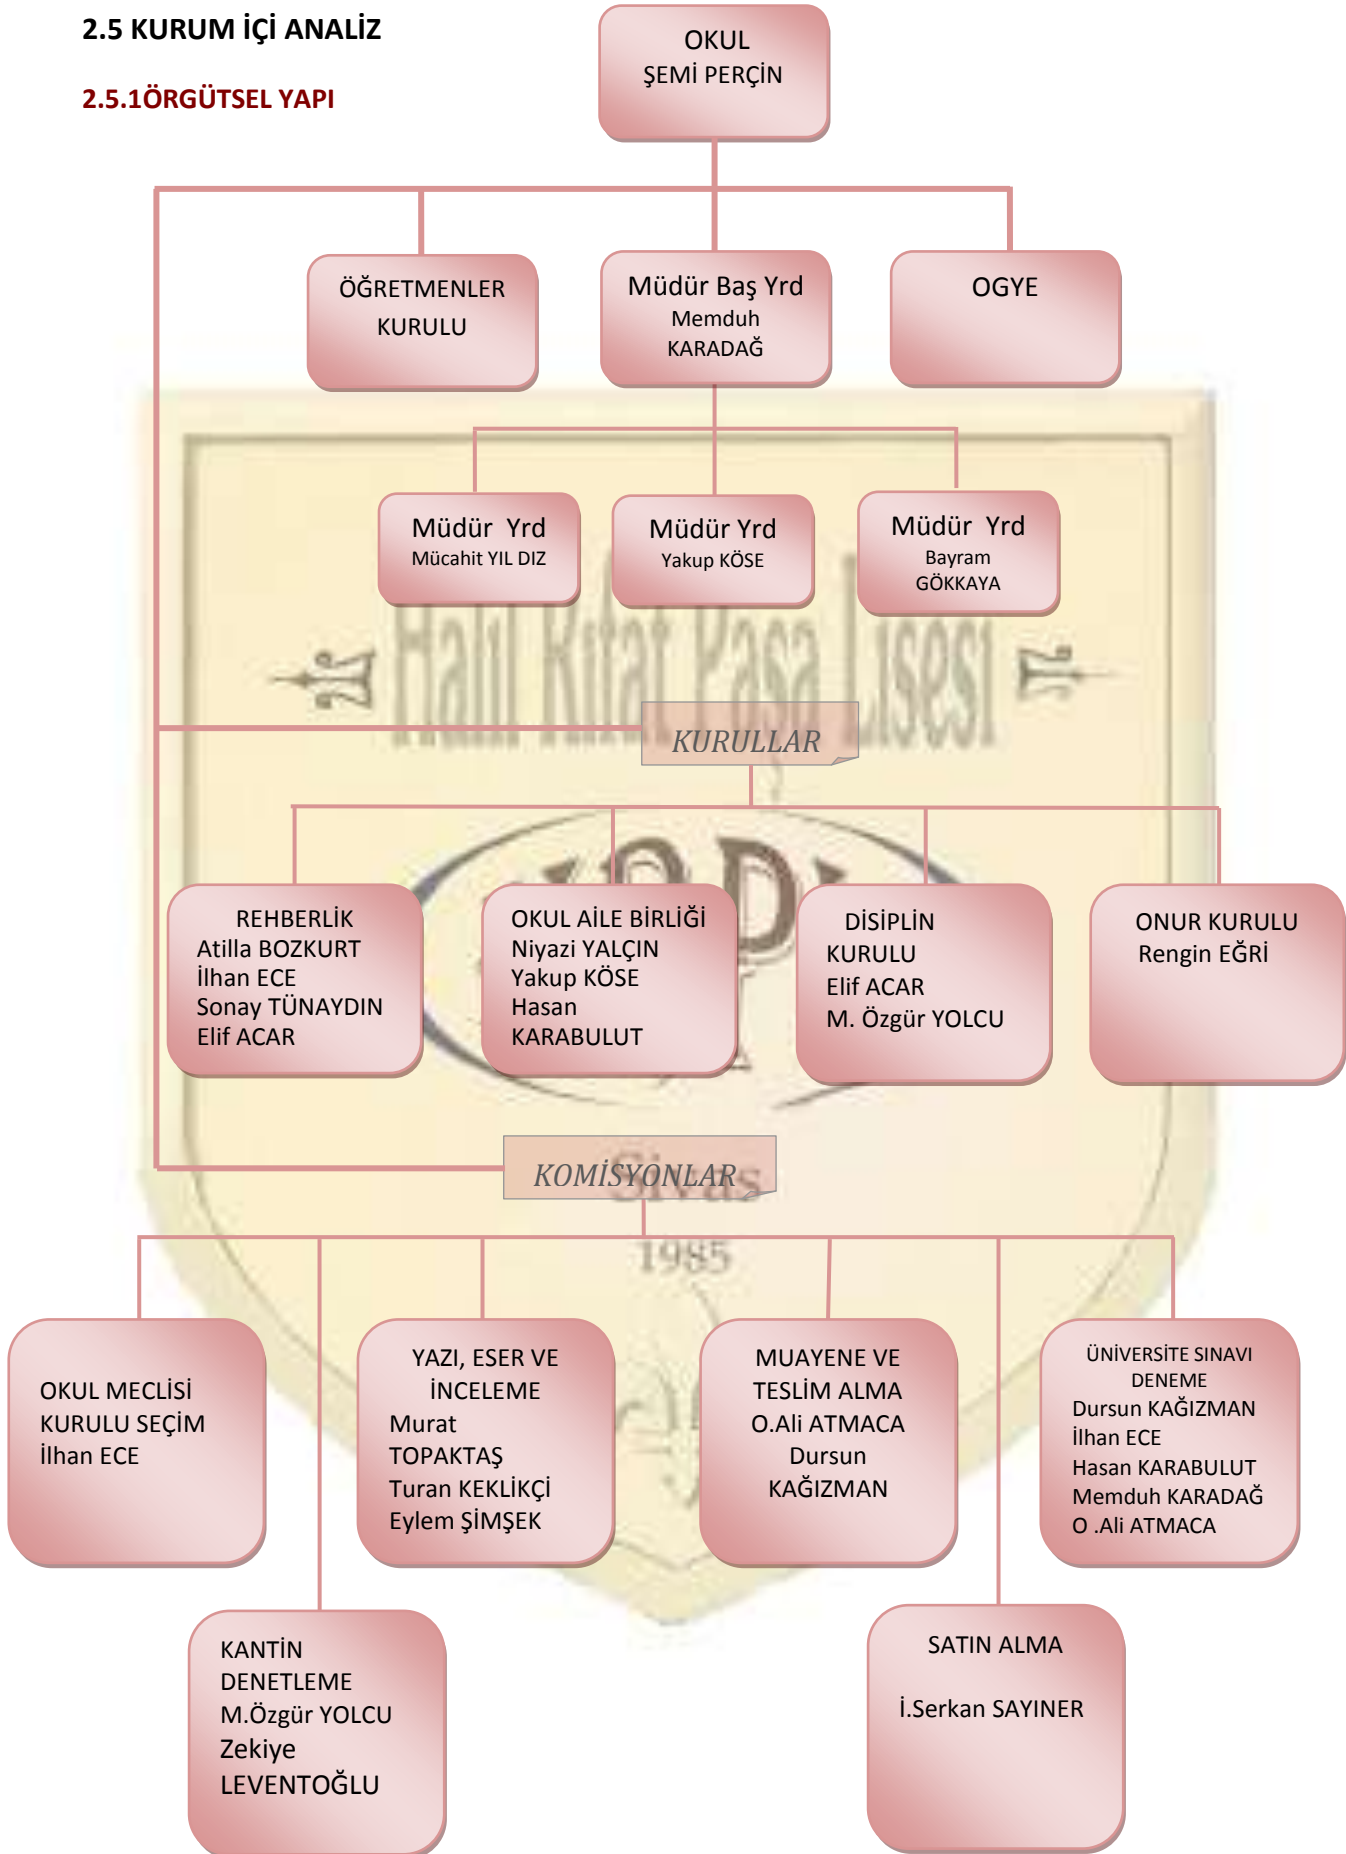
2.5 KURUM İÇİ ANALİZ

2.5.1ÖRGÜTSEL YAPI

OKUL
ŞEMİ PERÇİN

ÖĞRETMENLER KURULU

Müdür Baş Yrd
Memduh KARADAĞ

OGYE

Müdür Yrd
Mücahit YIL DIZ

Müdür Yrd
Yakup KÖSE

Müdür Yrd
Bayram GÖKKAYA

Halil Rifat Paşa Lisesi

KURULLAR

REHBERLİK
Atilla BOZKURT
İlhan ECE
Sonay TÜNAYDIN
Elif ACAR

OKUL AİLE BİRLİĞİ
Niyazi YALÇIN
Yakup KÖSE
Hasan KARABULUT

DİSİPLİN KURULU
Elif ACAR
M. Özgür YOLCU

ONUR KURULU
Rengin EĞRİ

KOMİSYONLAR

Sivas
1985

OKUL MECLİSİ KURULU SEÇİM
İlhan ECE

YAZI, ESER VE İNCELEME
Murat TOPAKTAŞ
Turan KEKLİKÇİ
Eylem ŞİMŞEK

MUAYENE VE TESLİM ALMA
O.Ali ATMACA
Dursun KAĞIZMAN

ÜNİVERSİTE SINAVI DENEME
Dursun KAĞIZMAN
İlhan ECE
Hasan KARABULUT
Memduh KARADAĞ
O .Ali ATMACA

KANTİN DENETLEME
M.Özgür YOLCU
Zekiye LEVENTOĞLU

SATIN ALMA
İ.Serkan SAYINER